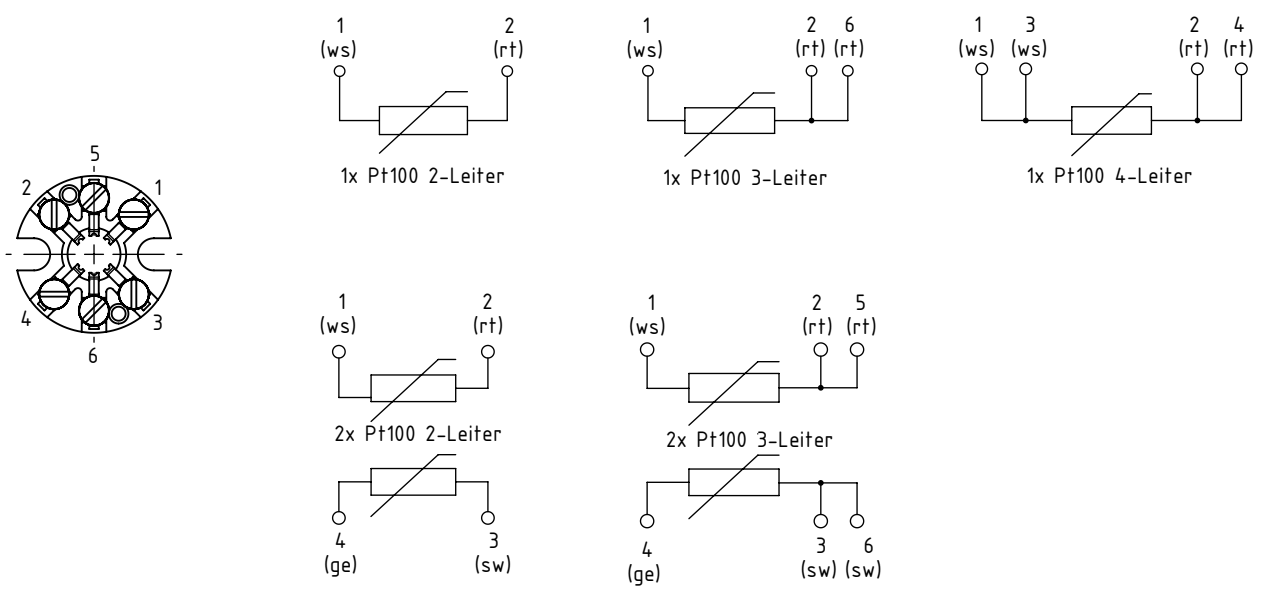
5
2
1
4
3
6

1
(ws)
2
(rt)
1x Pt100 2-Leiter

1
(ws)
2
(rt)
6
(rt)
1x Pt100 3-Leiter

1
(ws)
3
(ws)
2
(rt)
4
(rt)
1x Pt100 4-Leiter

1
(ws)
2
(rt)
2x Pt100 2-Leiter
4
(ge)
3
(sw)

1
(ws)
2
(rt)
5
(rt)
2x Pt100 3-Leiter
4
(ge)
3
(sw)
6
(sw)